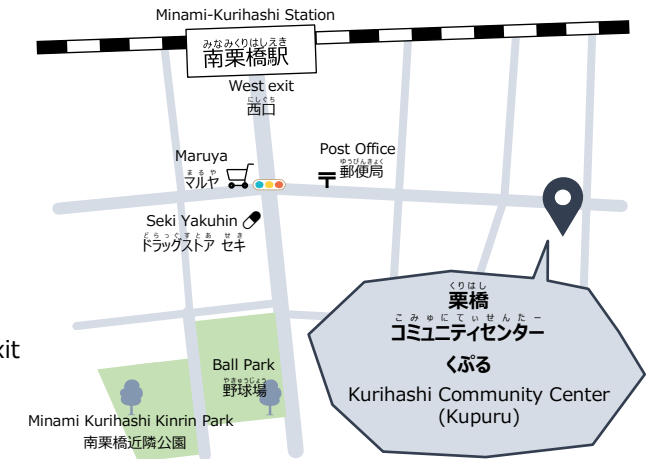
Minami-Kurihashi Station
みなみくりはしえき
南栗橋駅
West exit
にしぐち
西口
Maruya
まるや
マルヤ
Post Office
ゆうびんきょく
郵便局
Seki Yakuhin
どらっぐすとあ せき
ドラッグストア セキ
xit
Ball Park
やきゅうじょう
野球場
Minami Kurihashi Kinrin Park
南栗橋近隣公園
くりはし
栗橋
こみゅにてぃせんたー
コミュニティセンター
くぷる
Kurihashi Community Center
(Kupuru)